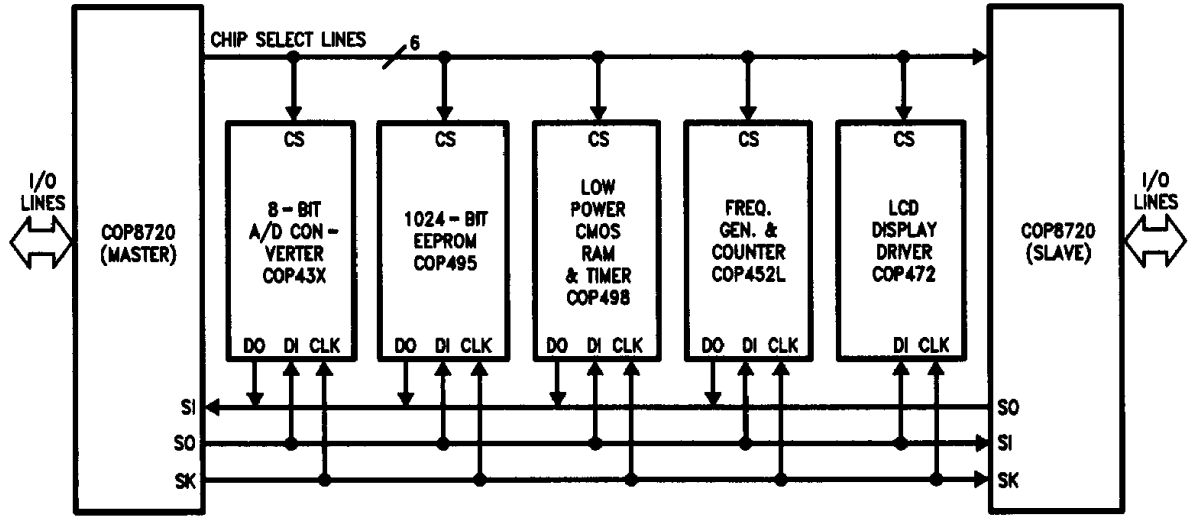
CHIP SELECT LINES 6

I/O LINES

COP8720 (MASTER)

CS

8 – BIT A/D CONVERTER COP43X

DO DI CLK

CS

1024 – BIT EEPROM COP495

DO DI CLK

CS

LOW POWER CMOS RAM & TIMER COP498

DO DI CLK

CS

FREQ. GEN. & COUNTER COP452L

DO DI CLK

CS

LCD DISPLAY DRIVER COP472

DI CLK

COP8720 (SLAVE)

I/O LINES

SI
SO
SK

SO
SI
SK